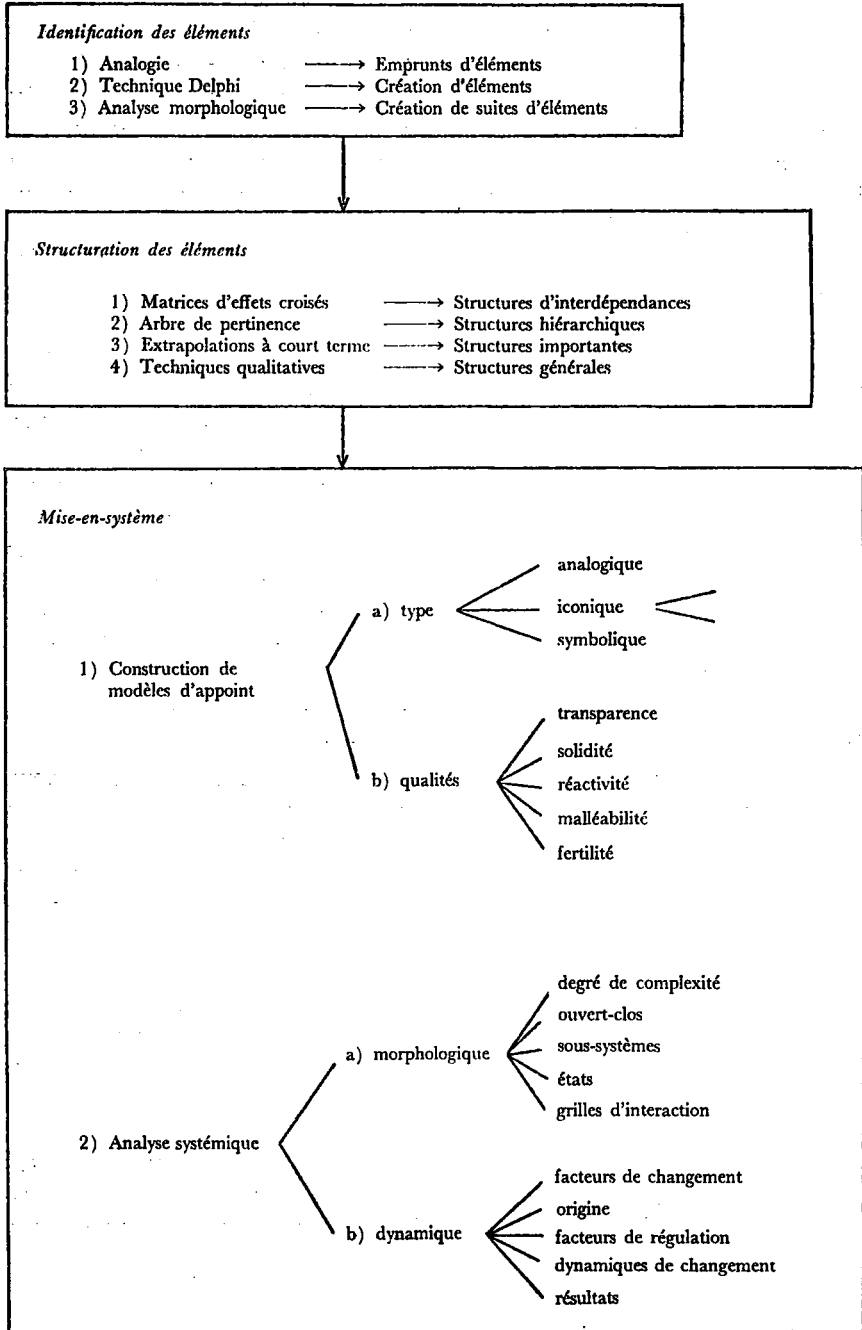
Identification des éléments

1) Analogie ——→ Emprunts d'éléments
2) Technique Delphi ——→ Création d'éléments
3) Analyse morphologique ——→ Création de suites d'éléments

Structuration des éléments

1) Matrices d'effets croisés ——→ Structures d'interdépendances
2) Arbre de pertinence ——→ Structures hiérarchiques
3) Extrapolations à court terme ——→ Structures importantes
4) Techniques qualitatives ——→ Structures générales

Mise-en-système

1) Construction de modèles d'appoint

a) type
analogique
iconique
symbolique

b) qualités
transparence
solidité
réactivité
malléabilité
fertilité

2) Analyse systémique

a) morphologique
degré de complexité
ouvert-clos
sous-systèmes
états
grilles d'interaction

b) dynamique
facteurs de changement
origine
facteurs de régulation
dynamiques de changement
résultats